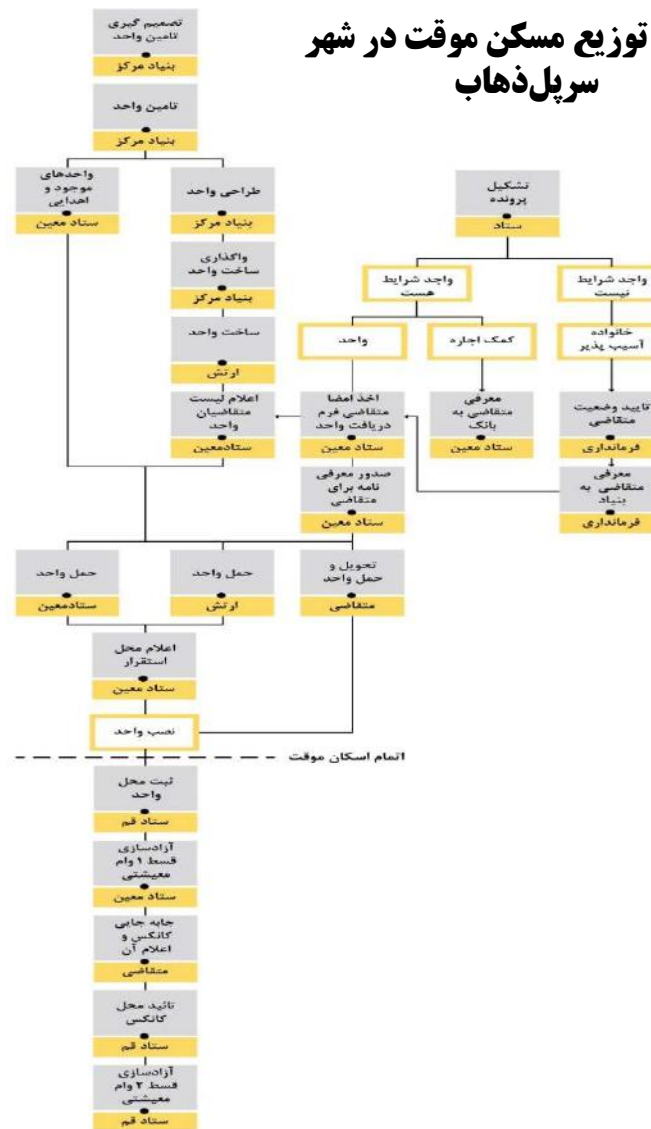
توزیع مسکن موقت در شهر سرپل‌ذهاب

تصمیم گیری تامین واحد
بنیاد مرکز

تامین واحد
بنیاد مرکز

واحدهای موجود و اهدایی
ستاد معین

طراحی واحد
بنیاد مرکز

واگذاری ساخت واحد
بنیاد مرکز

ساخت واحد
ارتش

اعلام لیست متقاضیان واحد
ستادمعین

تشکیل پرونده
ستاد

واجد شرایط هست

واجد شرایط نیست

واحد

کمک اجاره

خانواده آسیب پذیر

اخذ امضا متقاضی فرم دریافت واحد
ستاد معین

معرفی متقاضی به بانک
ستاد معین

تایید وضعیت متقاضی
فرمانداری

معرفی متقاضی به بنیاد
فرمانداری

صدور معرفی نامه برای متقاضی
ستاد معین

حمل واحد
ستادمعین

حمل واحد
ارتش

تحویل و حمل واحد
متقاضی

اعلام محل استقرار
ستاد معین

نصب واحد

اتمام اسکان موقت

ثبت محل واحد
ستاد قم

آزادسازی قسط ۱ وام معیشتی
ستاد معین

جابه جایی کانکس و اعلام آن
متقاضی

تائید محل کانکس
ستاد قم

آزادسازی قسط ۲ وام معیشتی
ستاد قم